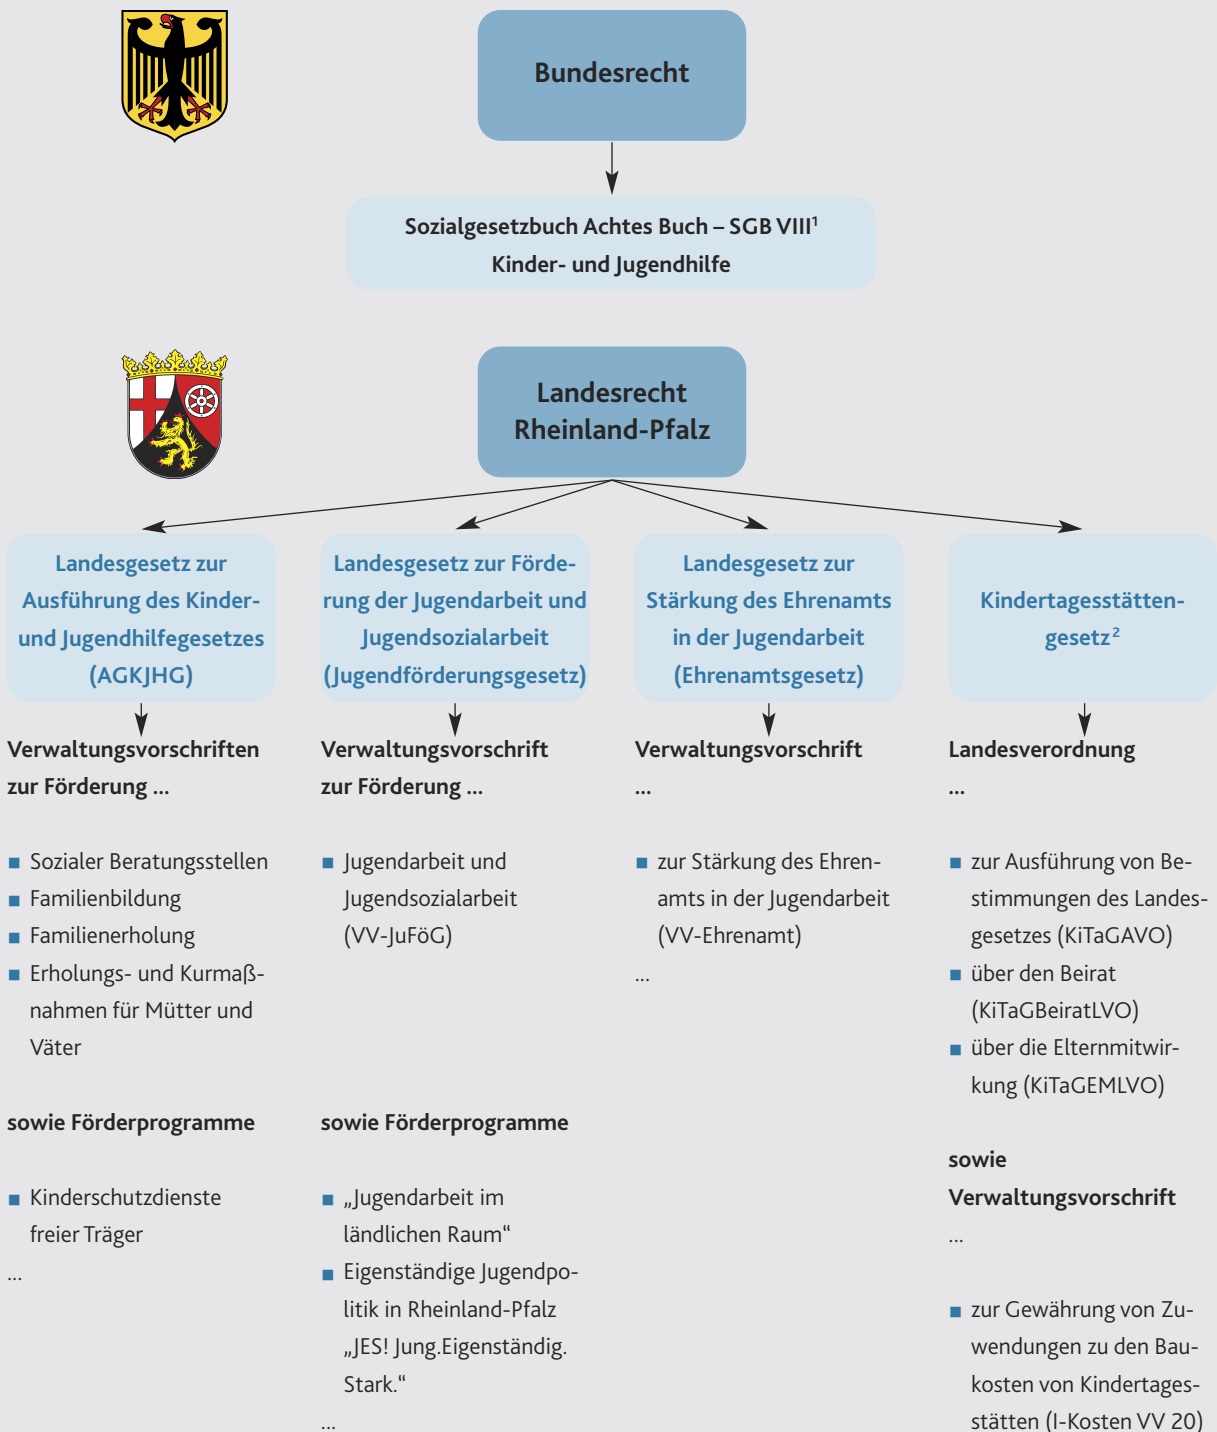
Bundesrecht

Sozialgesetzbuch Achtes Buch – SGB VIII$^1$
Kinder- und Jugendhilfe

Landesrecht Rheinland-Pfalz

Landesgesetz zur Ausführung des Kinder- und Jugendhilfegesetzes (AGKJHG)

Verwaltungsvorschriften zur Förderung ...

- Sozialer Beratungsstellen
- Familienbildung
- Familienerholung
- Erholungs- und Kurmaßnahmen für Mütter und Väter

sowie Förderprogramme

- Kinderschutzdienste freier Träger

...

Landesgesetz zur Förderung der Jugendarbeit und Jugendsozialarbeit (Jugendförderungsgesetz)

Verwaltungsvorschrift zur Förderung ...

- Jugendarbeit und Jugendsozialarbeit (VV-JuFöG)

sowie Förderprogramme

- „Jugendarbeit im ländlichen Raum“
- Eigenständige Jugendpolitik in Rheinland-Pfalz „JES! Jung.Eigenständig. Stark.“

...

Landesgesetz zur Stärkung des Ehrenamts in der Jugendarbeit (Ehrenamtsgesetz)

Verwaltungsvorschrift ...

- zur Stärkung des Ehrenamts in der Jugendarbeit (VV-Ehrenamt)

...

Kindertagesstättengesetz$^2$

Landesverordnung ...

- zur Ausführung von Bestimmungen des Landesgesetzes (KiTaGAVO)
- über den Beirat (KiTaGBeiratLVO)
- über die Elternmitwirkung (KiTaGEMLVO)

sowie Verwaltungsvorschrift

...

- zur Gewährung von Zuwendungen zu den Baukosten von Kindertagesstätten (I-Kosten VV 20)